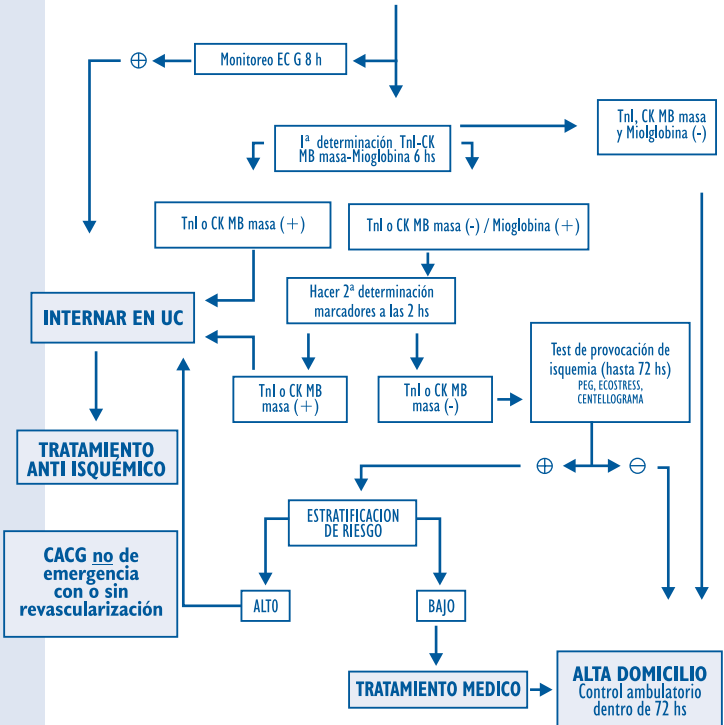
Monitoreo EC G 8 h

$\oplus$

Iª determinación TnI-CK MB masa-Mioglobina 6 hs

TnI, CK MB masa y Mioglobina (-)

TnI o CK MB masa (+)

TnI o CK MB masa (-) / Mioglobina (+)

Hacer 2ª determinación marcadores a las 2 hs

INTERNAR EN UC

TnI o CK MB masa (+)

TnI o CK MB masa (-)

Test de provocación de isquemia (hasta 72 hs)
PEG, ECOSTRESS, CENTELLOGRAMA

TRATAMIENTO ANTI ISQUÉMICO

$\oplus$ $\ominus$

ESTRATIFICACION DE RIESGO

CACG no de emergencia con o sin revascularización

ALTO

BAJO

TRATAMIENTO MEDICO

ALTA DOMICILIO
Control ambulatorio dentro de 72 hs